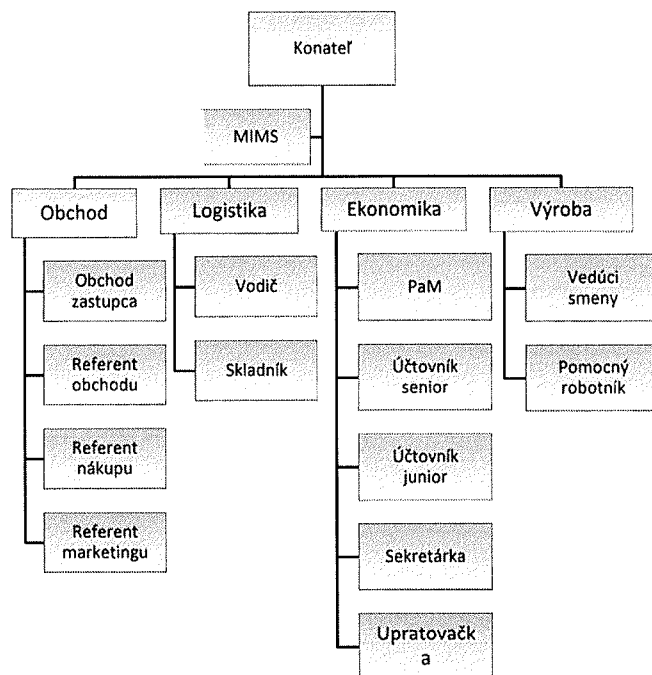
Konateľ

MIMS

Obchod

Obchod zastupca

Referent obchodu

Referent nákupu

Referent marketingu

Logistika

Vodič

Skladník

Ekonomika

PaM

Účtovník senior

Účtovník junior

Sekretárka

Upratovačk a

Výroba

Vedúci smeny

Pomocný robotník